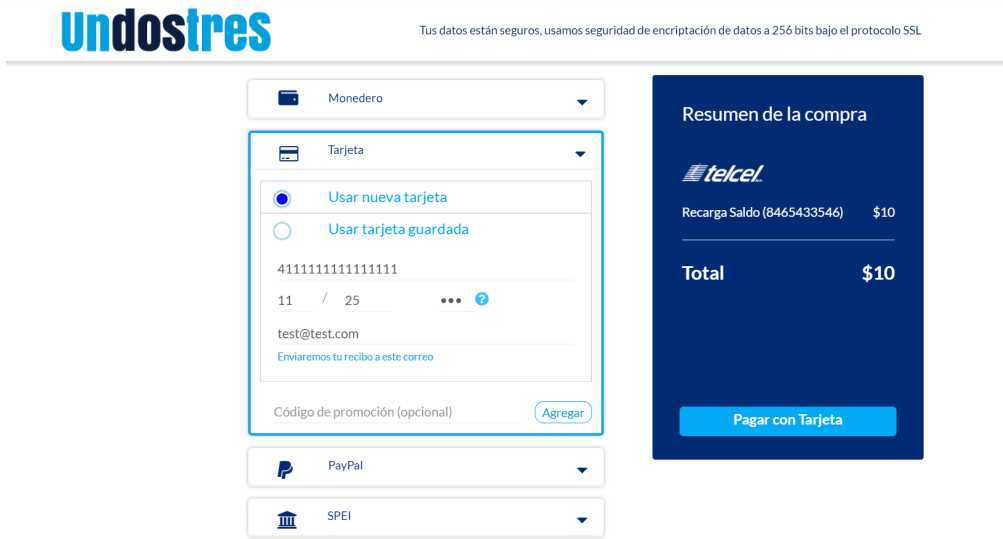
Undostres

Tus datos están seguros, usamos seguridad de encriptación de datos a 256 bits bajo el protocolo SSL

Monedero

Tarjeta

Usar nueva tarjeta

Usar tarjeta guardada

4111111111111111

11 / 25 •••

?

test@test.com

Enviaremos tu recibo a este correo

Código de promoción (opcional)

Agregar

PayPal

SPEI

Resumen de la compra

telcel

Recarga Saldo (8465433546) $10

Total $10

Pagar con Tarjeta